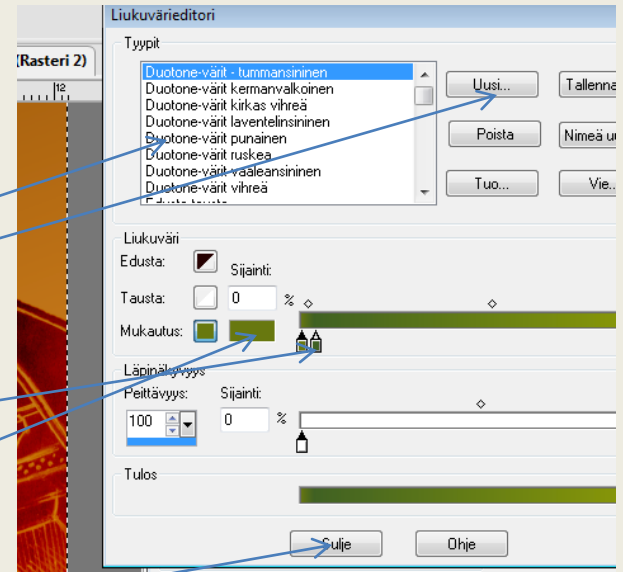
Liukuvärieditori

(Rasteri 2)

12

Tyypit

Duotone-värit - tummansininen
Duotone-värit kermanvalkoinen
Duotone-värit kirkas vihreä
Duotone-värit laventelinsininen
Duotone-värit punainen
Duotone-värit ruskea
Duotone-värit vaaleansininen
Duotone-värit vihreä
Edusta tausta

Uusi...
Tallenna
Poista
Nimeä u
Tuo...
Vie...

Liukuväri

Edusta:
Sijainti:
Tausta:
0
%
Mukautus:

Läpinäkyvyys
Peittävyys:
Sijainti:
100
0
%

Tulos

Sulje
Ohje